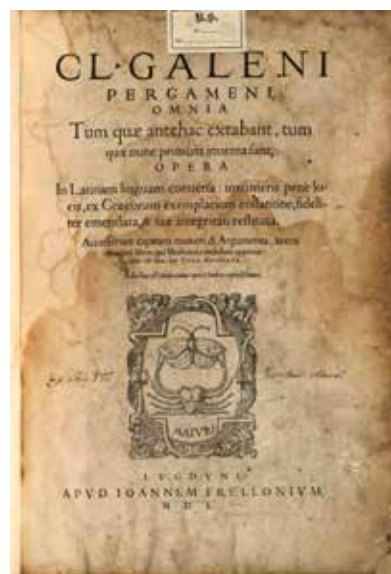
CL·GALENI
PERGAMENI
OMNIA
Tum quæ antehac extabant, tum quæ nunc primum inuenta sunt,
OPERA
In Latinam linguam conuersa : innumeris pene locis, ex Græcorum exemplarium collatione, fideliter emendata, & suæ integritati restituta.
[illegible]
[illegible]
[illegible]
AMVR
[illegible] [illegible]
LVGDVNI
APVD IOANNEM FRELLONIVM
M D L.